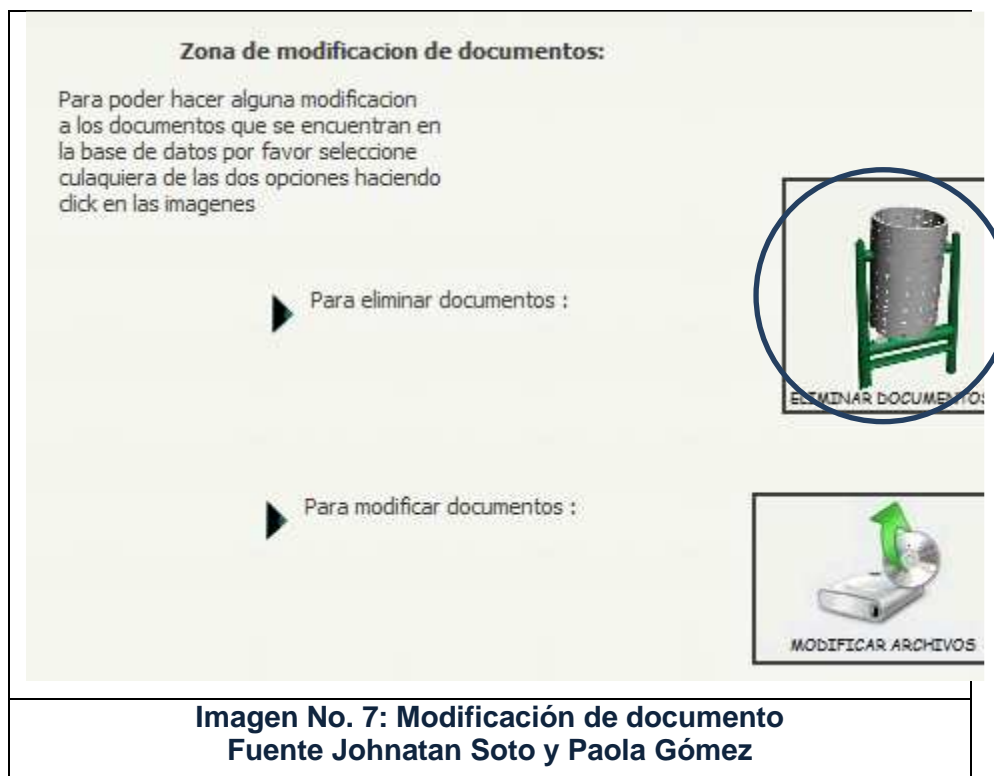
Zona de modificacion de documentos:

Para poder hacer alguna modificacion a los documentos que se encuentran en la base de datos por favor seleccione culaquiera de las dos opciones haciendo click en las imagenes

Para eliminar documentos :

ELIMINAR DOCUMENTOS

Para modificar documentos :

MODIFICAR ARCHIVOS

Imagen No. 7: Modificación de documento
Fuente Johnatan Soto y Paola Gómez